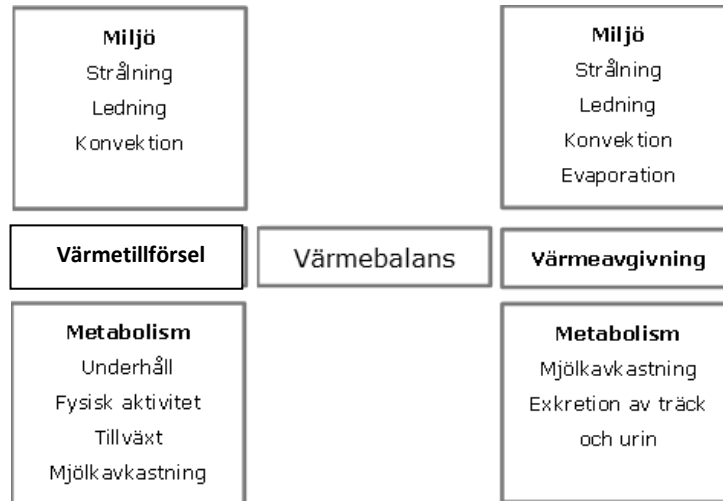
Miljö
Strålning
Ledning
Konvektion

Miljö
Strålning
Ledning
Konvektion
Evaporation

Värmetillförsel

Värmebalans

Värmeavgivning

Metabolism
Underhåll
Fysisk aktivitet
Tillväxt
Mjölkavkastning

Metabolism
Mjölkavkastning
Exkretion av träck och urin